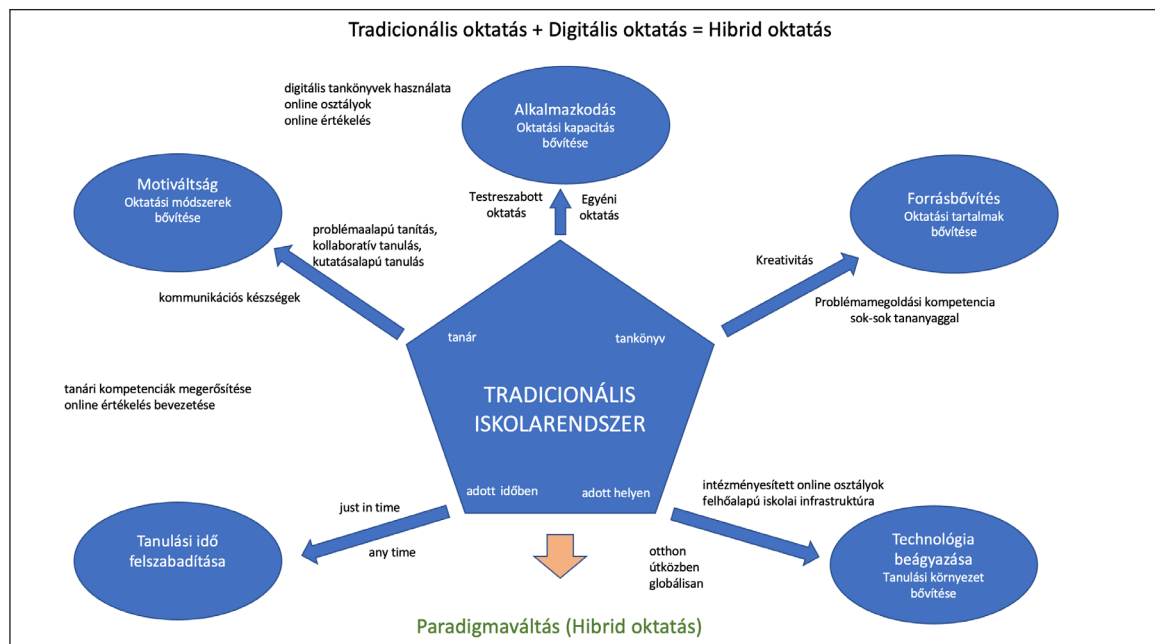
Tradicionális oktatás + Digitális oktatás = Hibrid oktatás

digitális tankönyvek használata
online osztályok
online értékelés

Alkalmazkodás
Oktatási kapacitás bővítése

Motiváltság
Oktatási módszerek bővítése

Testreszabott oktatás

Egyéni oktatás

Forrásbővítés
Oktatási tartalmak bővítése

problémaalapú tanítás,
kollaboratív tanulás,
kutatásalapú tanulás

Kreativitás

kommunikációs készségek

Problémamegoldási kompetencia
sok-sok tananyaggal

tanár

tankönyv

tanári kompetenciák megerősítése
online értékelés bevezetése

TRADICIONÁLIS ISKOLARENDSZER

adott időben

adott helyen

intézményesített online osztályok
felhőalapú iskolai infrastruktúra

just in time

any time

Tanulási idő felszabadítása

otthon
útközben
globálisan

Technológia beágyazása
Tanulási környezet bővítése

Paradigmaváltás (Hibrid oktatás)